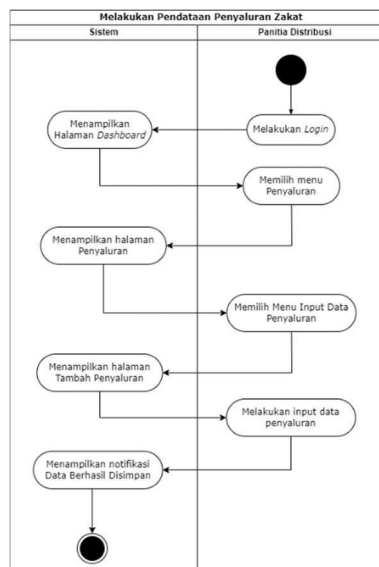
Melakukan Pendataan Penyaluran Zakat

Sistem

Panitia Distribusi

Melakukan Login

Menampilkan Halaman Dashboard

Memilih menu Penyaluran

Menampilkan halaman Penyaluran

Memilih Menu Input Data Penyaluran

Menampilkan halaman Tambah Penyaluran

Melakukan input data penyaluran

Menampilkan notifikasi Data Berhasil Disimpan